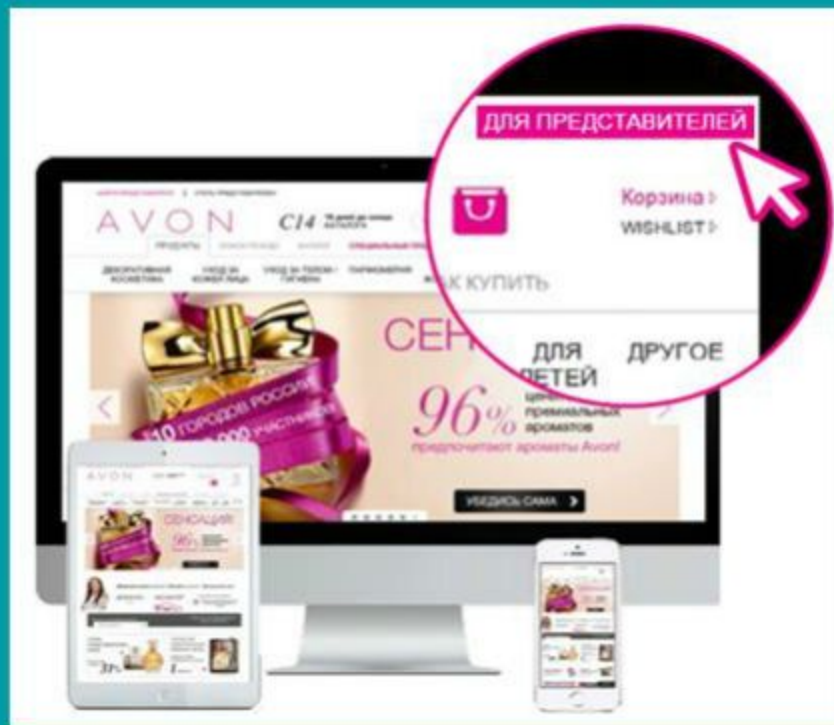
ДЛЯ ПРЕДСТАВИТЕЛЕЙ

Корзина
WISHLIST

AVON
C14

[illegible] КУПИТЬ

СЕН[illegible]

ДЛЯ ДЕТЕЙ
ДРУГОЕ

10 ГОРОДОВ РОССИИ
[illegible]000 УЧАСТНИКОВ

96%
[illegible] премиальных ароматов
предпочитают ароматы Avon!

УБЕДИСЬ САМА

AVON
СЕНСАЦИЯ!
96%
37%